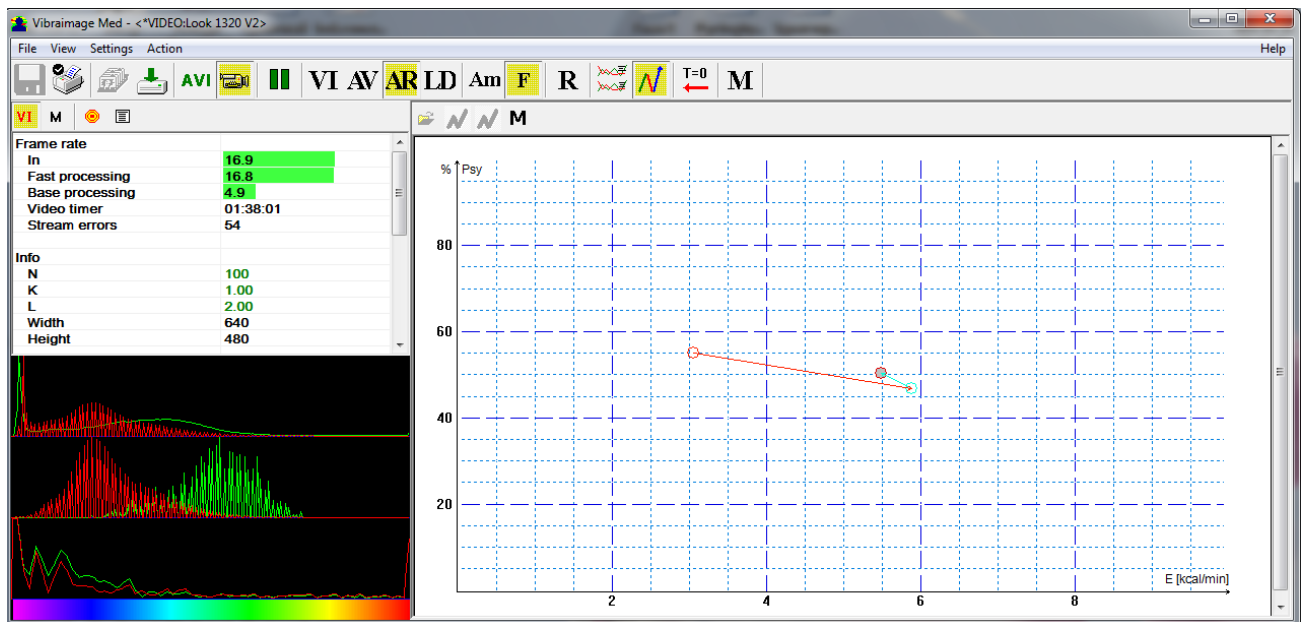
Vibraimage Med - <*VIDEO:Look 1320 V2>

File View Settings Action

Help

AVI

VI AV AR LD Am F R

T=0

M

VI M

M

Frame rate

| | |
|---|---|
| In | 16.9 |
| Fast processing | 16.8 |
| Base processing | 4.9 |
| Video timer | 01:38:01 |
| Stream errors | 54 |

Info

| | |
|---|---|
| N | 100 |
| K | 1.00 |
| L | 2.00 |
| Width | 640 |
| Height | 480 |

% Psy

80

60

40

20

2

4

6

8

E [kcal/min]